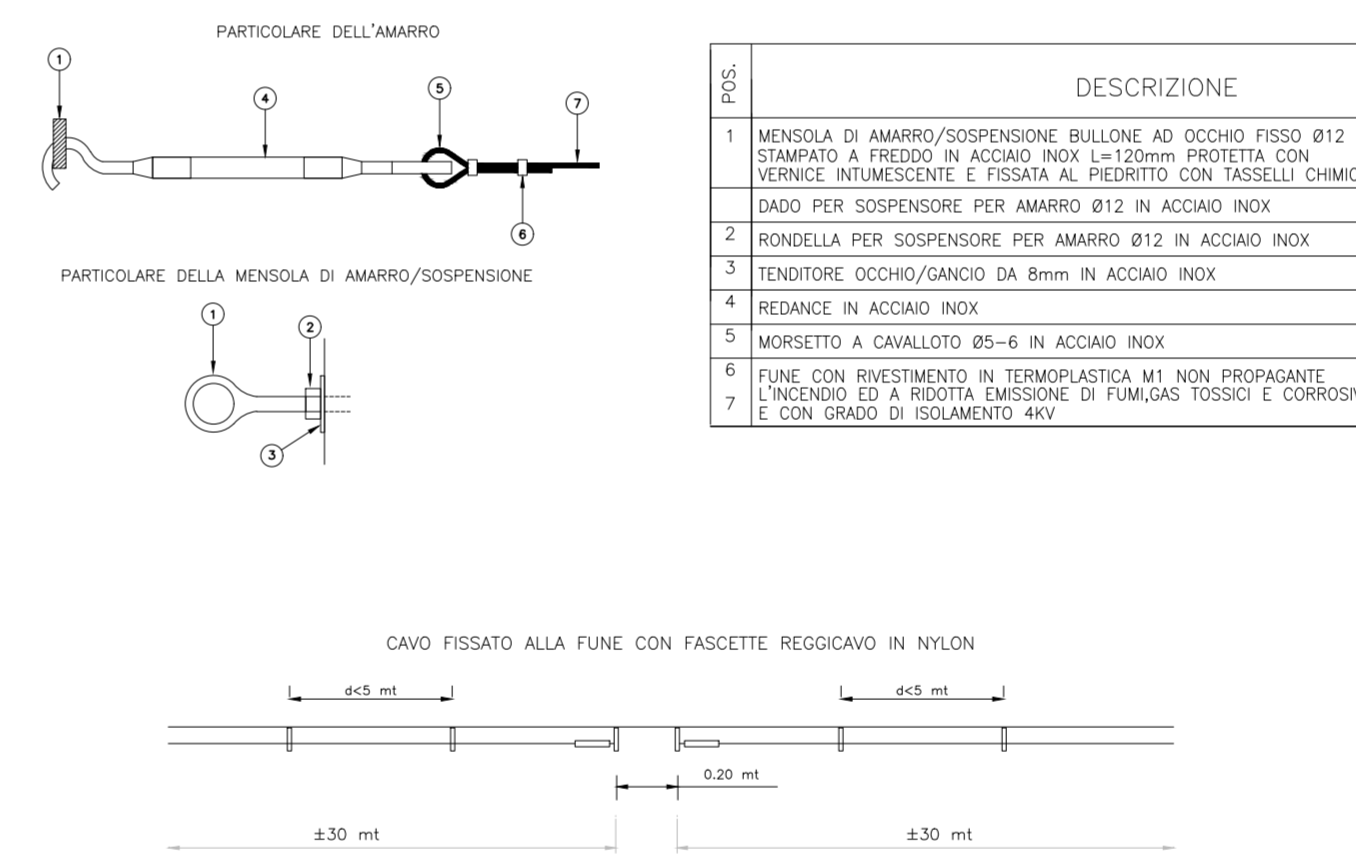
PARTICOLARE DELL'AMARRO

1 4 5 7

6

PARTICOLARE DELLA MENSOLA DI AMARRO/SOSPENSIONE

1 2

3

| POS. | DESCRIZIONE |
|---|---|
| 1 | MENSOLA DI AMARRO/SOSPENSIONE BULLONE AD OCCHIO FISSO Ø12 STAMPATO A FREDDO IN ACCIAIO INOX L=120mm PROTETTA CON VERNICE INTUMESCENTE E FISSATA AL PIEDRITTO CON TASSELLI CHIMIC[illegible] |
|  | DADO PER SOSPENSORE PER AMARRO Ø12 IN ACCIAIO INOX |
| 2 | RONDELLA PER SOSPENSORE PER AMARRO Ø12 IN ACCIAIO INOX |
| 3 | TENDITORE OCCHIO/GANCIO DA 8mm IN ACCIAIO INOX |
| 4 | REDANCE IN ACCIAIO INOX |
| 5 | MORSETTO A CAVALLOTO Ø5-6 IN ACCIAIO INOX |
| 6 7 | FUNE CON RIVESTIMENTO IN TERMOPLASTICA M1 NON PROPAGANTE L'INCENDIO ED A RIDOTTA EMISSIONE DI FUMI,GAS TOSSICI E CORROSI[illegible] E CON GRADO DI ISOLAMENTO 4KV |

CAVO FISSATO ALLA FUNE CON FASCETTE REGGICAVO IN NYLON

d<5 mt

d<5 mt

0.20 mt

±30 mt

±30 mt